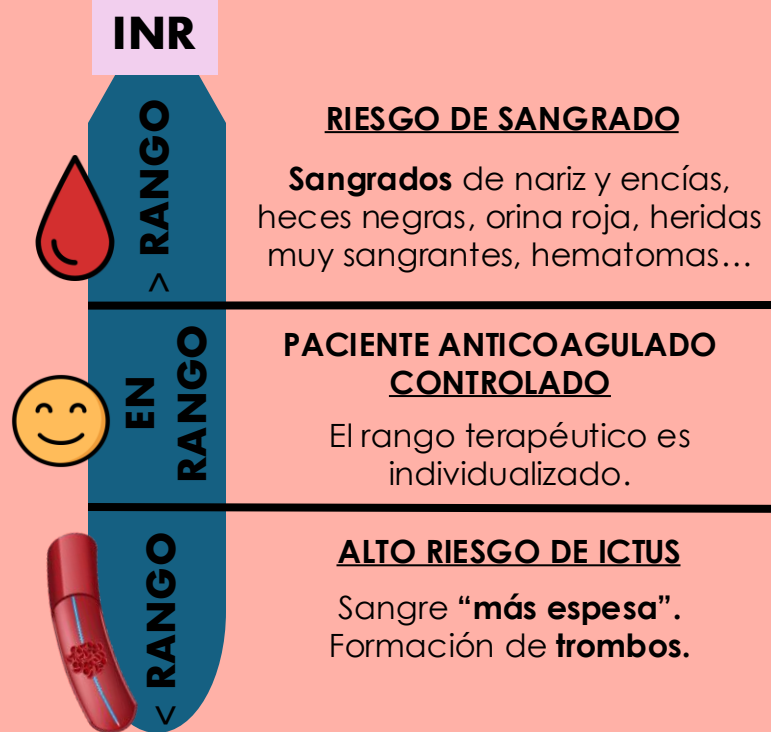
INR

> RANGO

RIESGO DE SANGRADO

Sangrados de nariz y encías, heces negras, orina roja, heridas muy sangrantes, hematomas…

EN RANGO

PACIENTE ANTICOAGULADO CONTROLADO

El rango terapéutico es individualizado.

< RANGO

ALTO RIESGO DE ICTUS

Sangre "más espesa". Formación de trombos.